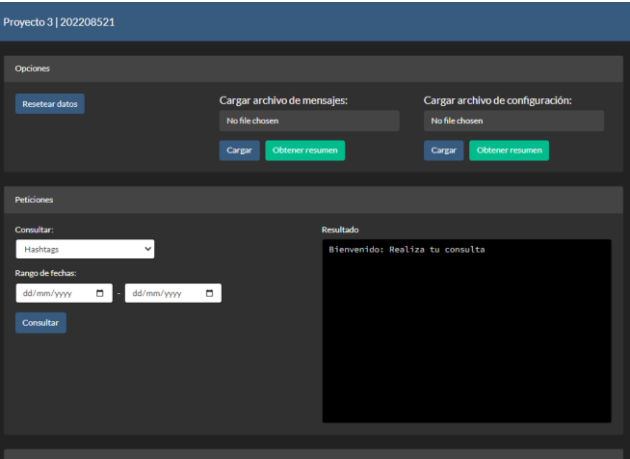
Proyecto 3 | 202208521

Opciones

Resetear datos

Cargar archivo de mensajes:

No file chosen

Cargar

Obtener resumen

Cargar archivo de configuración:

No file chosen

Cargar

Obtener resumen

Peticiones

Consultar:

Hashtags

Rango de fechas:

dd/mm/yyyy - dd/mm/yyyy

Consultar

Resultado

Bienvenido: Realiza tu consulta